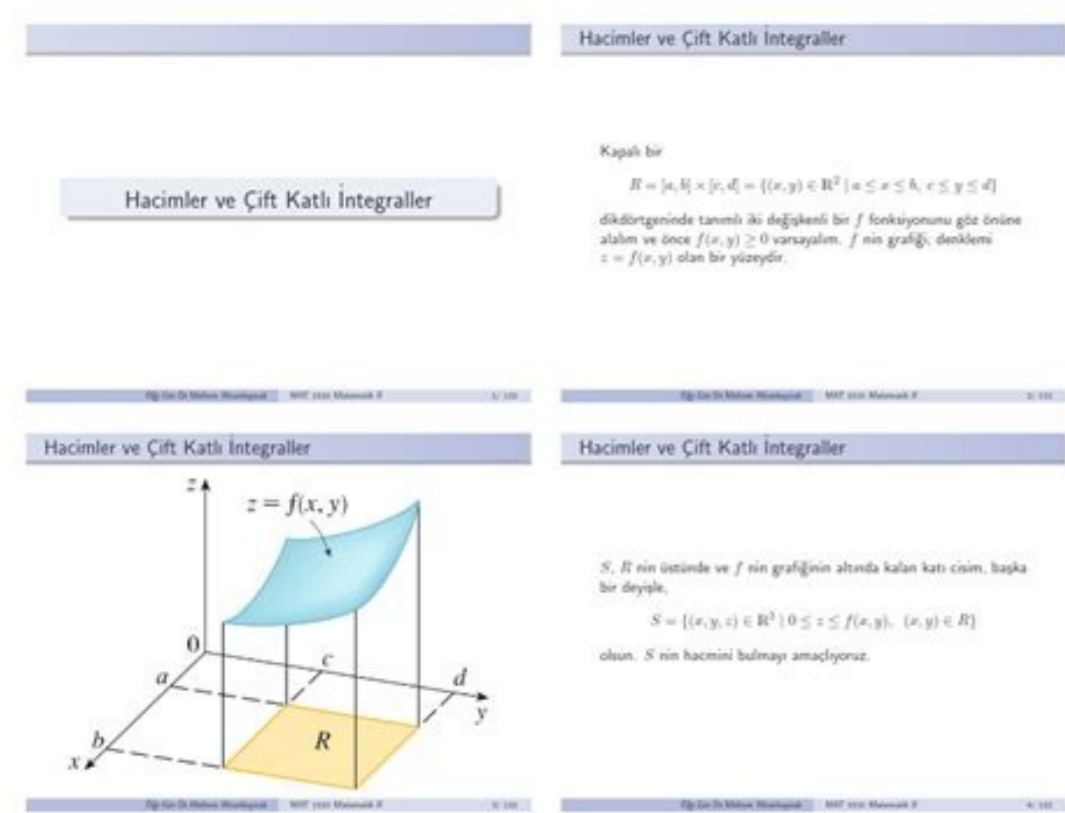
Hacimler ve Çift Katlı İntegraller

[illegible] MAT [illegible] Matematik II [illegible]

Hacimler ve Çift Katlı İntegraller

Kapalı bir

$R = [a,b] \times [c,d] = \{(x,y) \in \mathbb{R}^2 \mid a \leq x \leq b,\ c \leq y \leq d\}$

dikdörtgeninde tanımlı iki değişkenli bir $f$ fonksiyonunu göz önüne alalım ve önce $f(x,y) \geq 0$ varsayalım. $f$ nin grafiği; denklemi $z = f(x,y)$ olan bir yüzeydir.

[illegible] MAT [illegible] Matematik II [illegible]

Hacimler ve Çift Katlı İntegraller

$z$

$z = f(x, y)$

0

$a$

$c$

$d$

$y$

$b$

$x$

$R$

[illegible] MAT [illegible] Matematik II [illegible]

Hacimler ve Çift Katlı İntegraller

$S$, $R$ nin üstünde ve $f$ nin grafiğinin altında kalan katı cisim, başka bir deyişle,

$S = \{(x,y,z) \in \mathbb{R}^3 \mid 0 \leq z \leq f(x,y),\ (x,y) \in R\}$

olsun. $S$ nin hacmini bulmayı amaçlıyoruz.

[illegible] MAT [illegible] Matematik II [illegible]